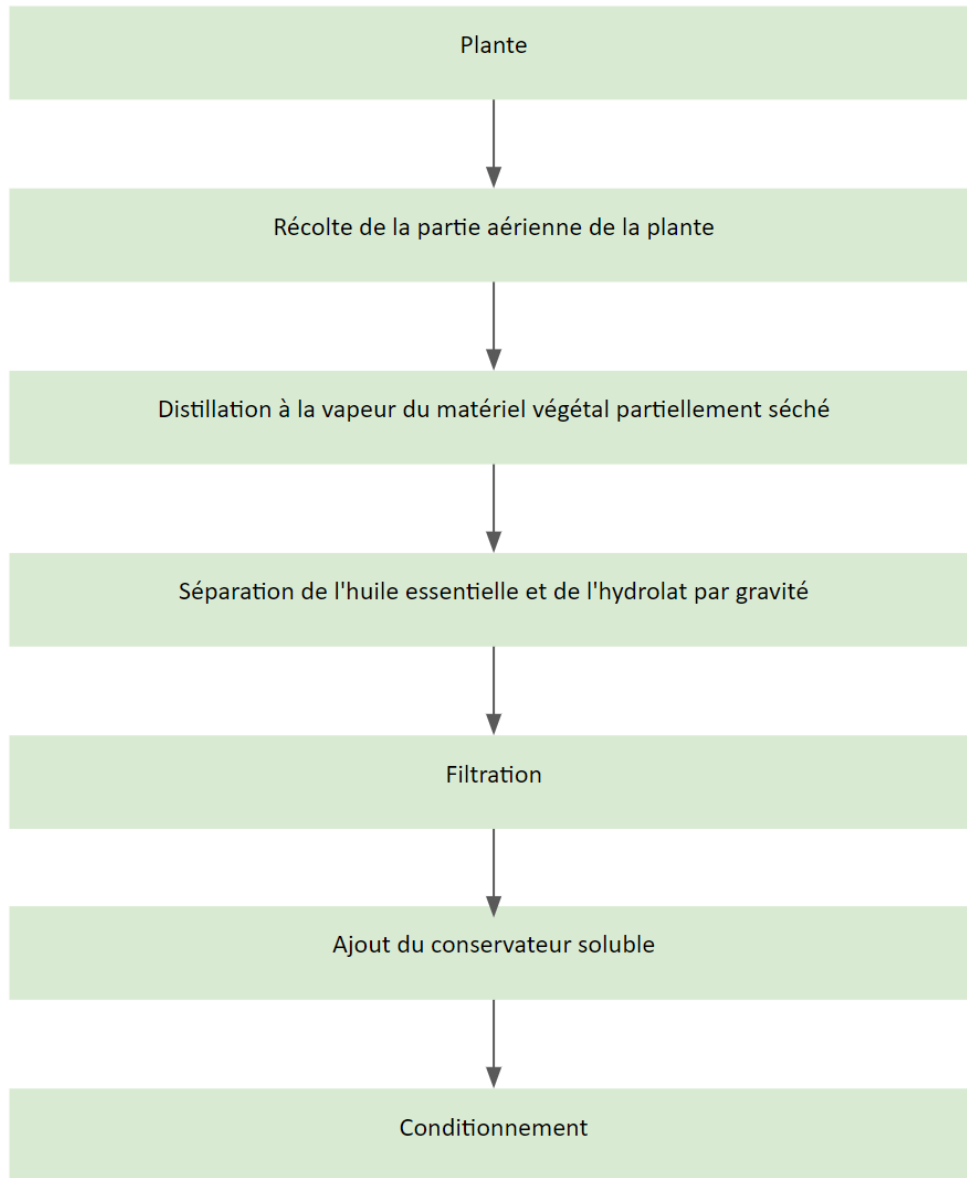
Plante

Récolte de la partie aérienne de la plante

Distillation à la vapeur du matériel végétal partiellement séché

Séparation de l'huile essentielle et de l'hydrolat par gravité

Filtration

Ajout du conservateur soluble

Conditionnement